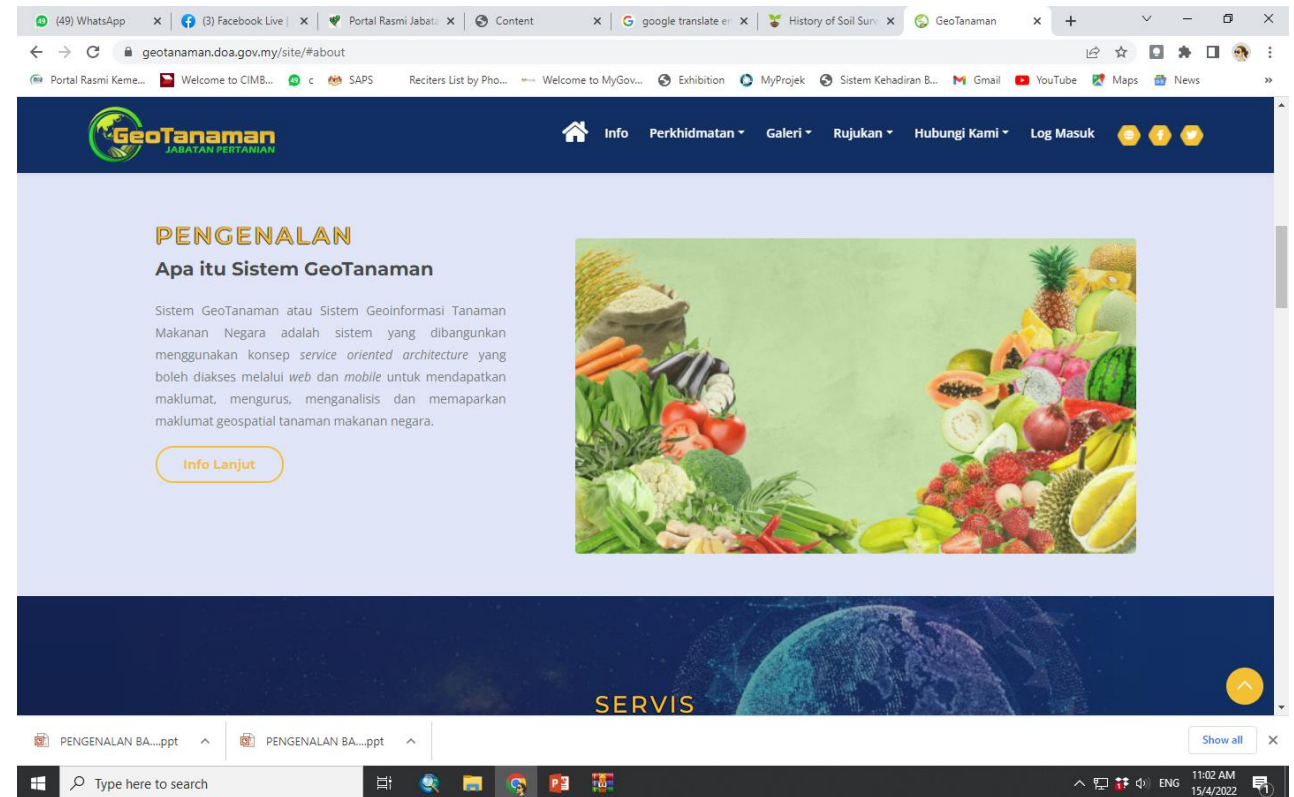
(49) WhatsApp | (3) Facebook Live | Portal Rasmi Jabata | Content | google translate er | History of Soil Surv | GeoTanaman

geotanaman.doa.gov.my/site/#about

Portal Rasmi Keme... | Welcome to CIMB... | c | SAPS | Reciters List by Pho... | Welcome to MyGov... | Exhibition | MyProjek | Sistem Kehadiran B... | Gmail | YouTube | Maps | News

GeoTanaman
JABATAN PERTANIAN

Info | Perkhidmatan | Galeri | Rujukan | Hubungi Kami | Log Masuk

PENGENALAN

Apa itu Sistem GeoTanaman

Sistem GeoTanaman atau Sistem Geoinformasi Tanaman Makanan Negara adalah sistem yang dibangunkan menggunakan konsep service oriented architecture yang boleh diakses melalui web dan mobile untuk mendapatkan maklumat, mengurus, menganalisis dan memaparkan maklumat geospatial tanaman makanan negara.

Info Lanjut

SERVIS

PENGENALAN BA....ppt | PENGENALAN BA....ppt | Show all

Type here to search

ENG 11:02 AM 15/4/2022